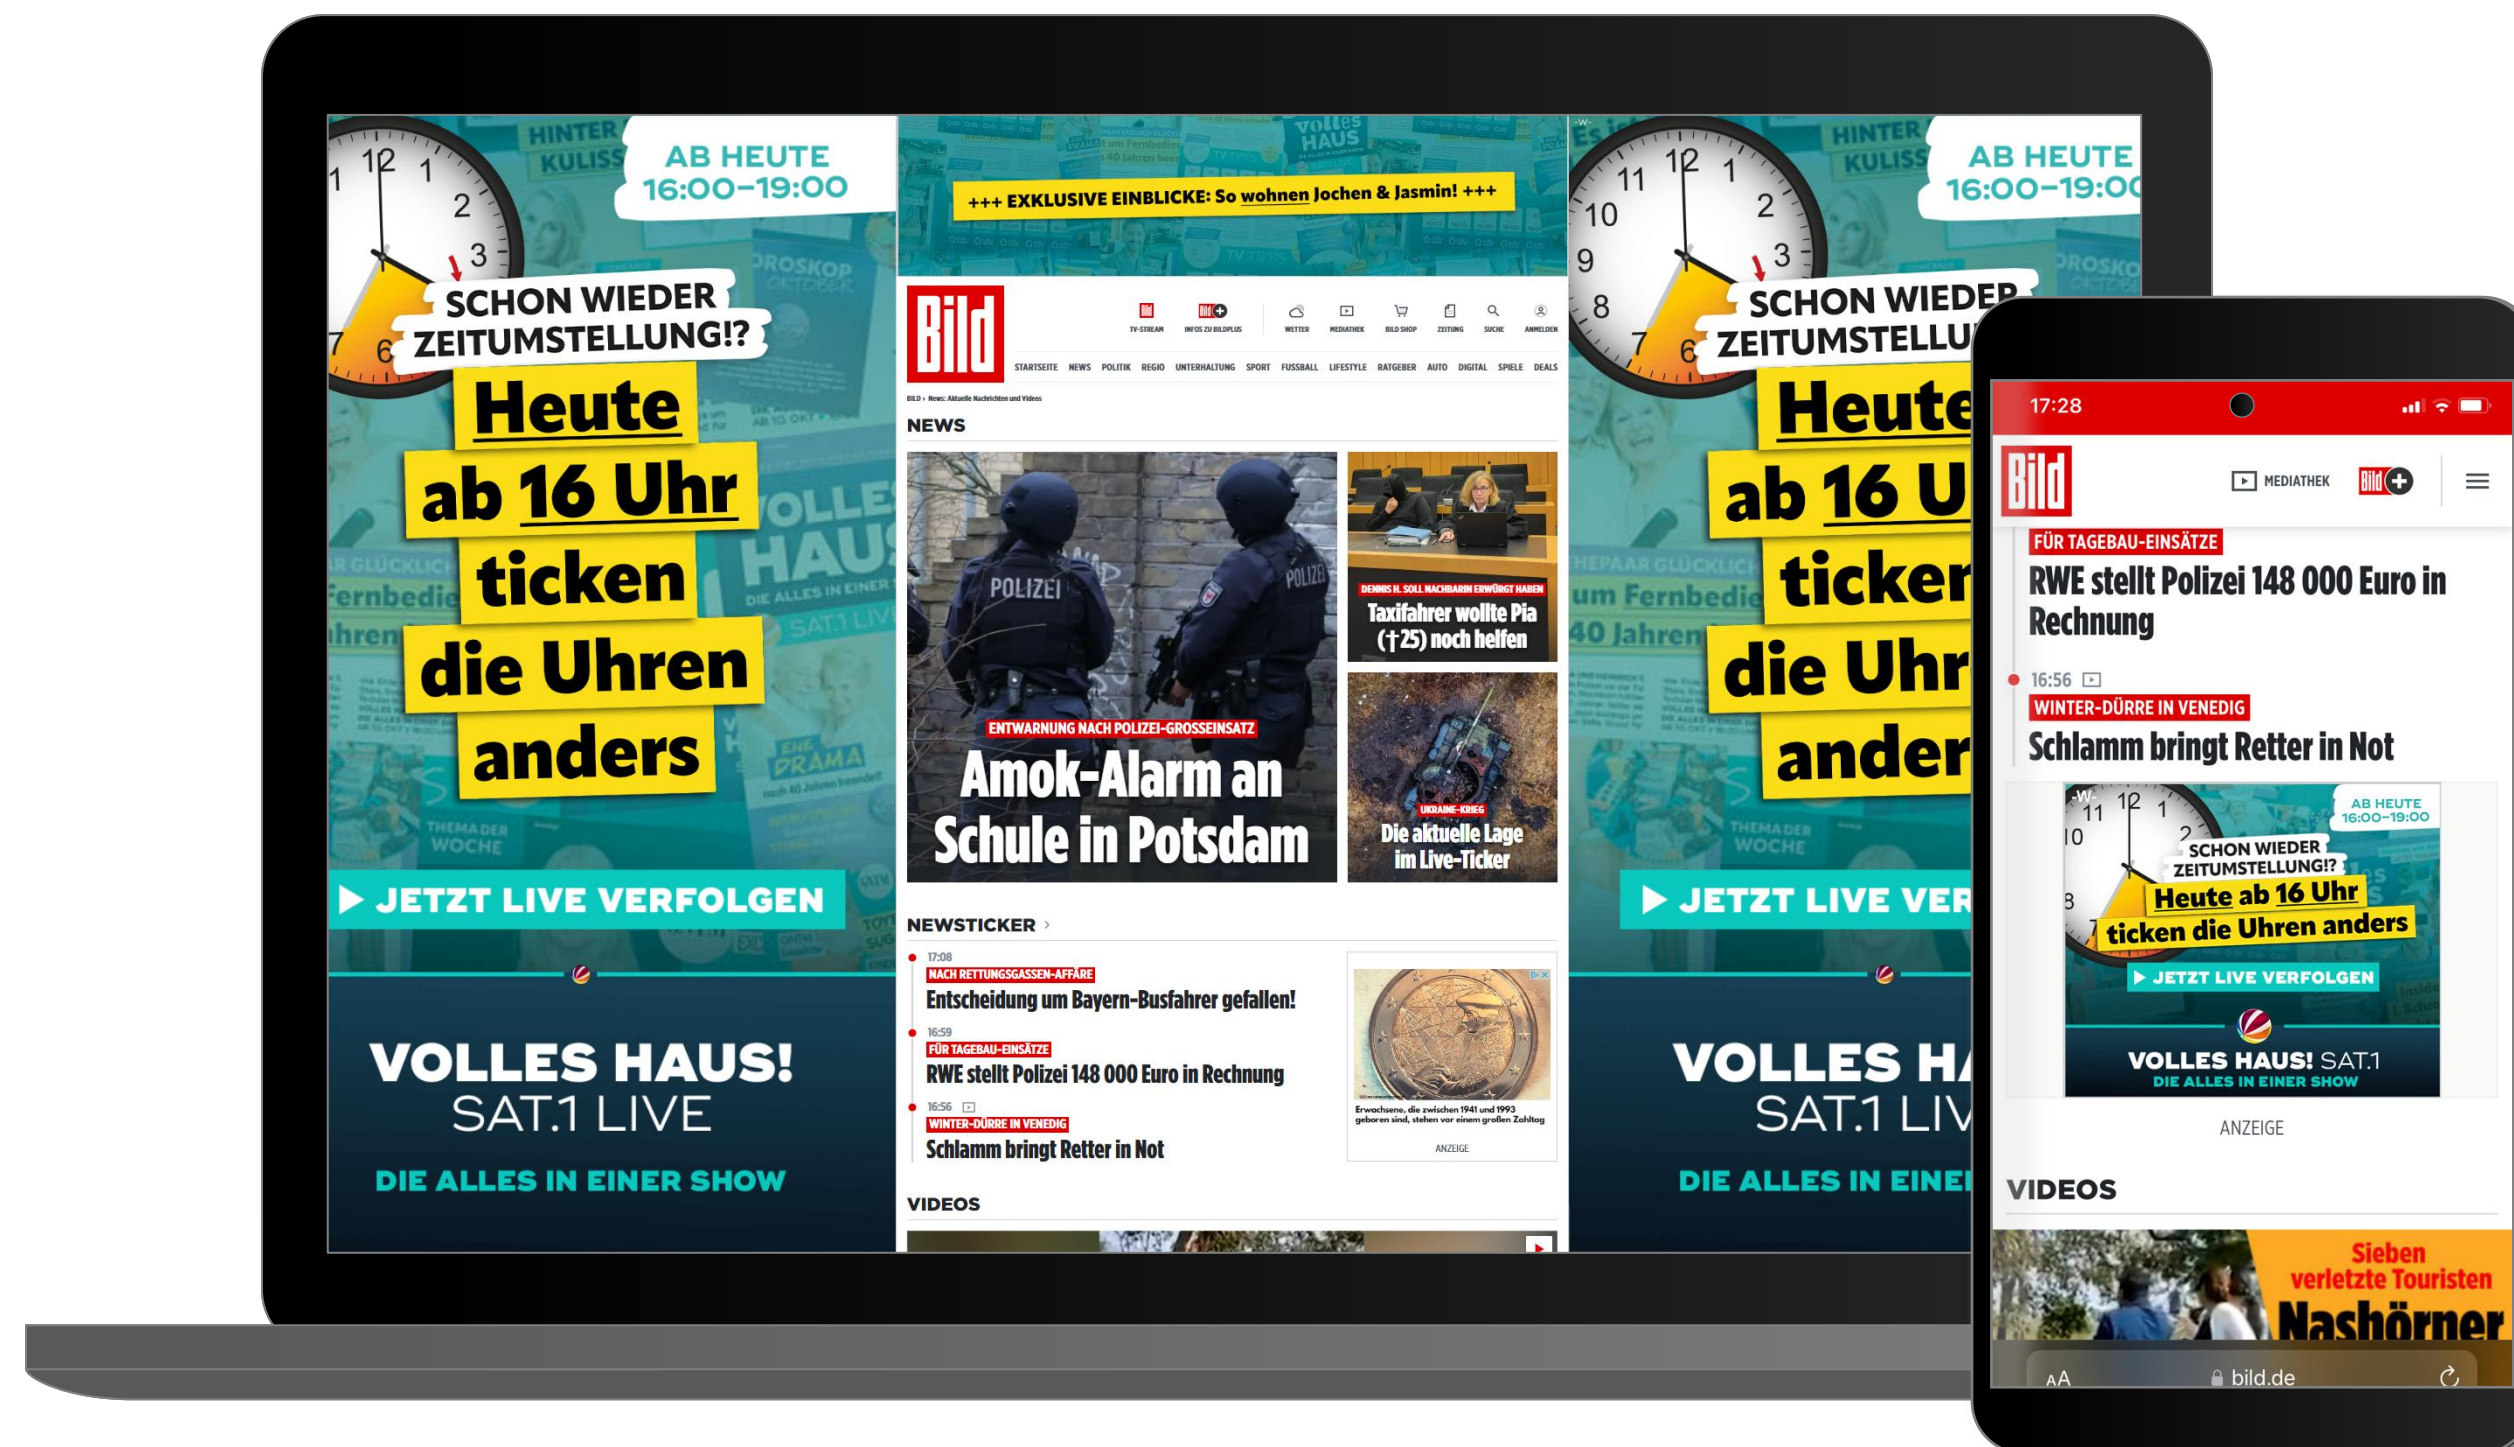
AB HEUTE 16:00–19:00

SCHON WIEDER ZEITUMSTELLUNG!?

Heute ab 16 Uhr ticken die Uhren anders

JETZT LIVE VERFOLGEN

VOLLES HAUS! SAT.1 LIVE

DIE ALLES IN EINER SHOW

+++ EXKLUSIVE EINBLICKE: So wohnen Jochen & Jasmin! +++

Bild

TV-STREAM INFOS ZU BILDPLUS WETTER MEDIATHEK BILD SHOP ZEITUNG SUCHE ANMELDEN

STARTSEITE NEWS POLITIK REGIO UNTERHALTUNG SPORT FUSSBALL LIFESTYLE RATGEBER AUTO DIGITAL SPIELE DEALS

BILD › News: Aktuelle Nachrichten und Videos

NEWS

ENTWARNUNG NACH POLIZEI-GROSSEINSATZ
Amok-Alarm an Schule in Potsdam

DENNIS H. SOLL NACHBARIN ERWÜRGT HABEN
Taxifahrer wollte Pia (†25) noch helfen

UKRAINE-KRIEG
Die aktuelle Lage im Live-Ticker

NEWSTICKER ›

17:08
NACH RETTUNGSGASSEN-AFFÄRE
Entscheidung um Bayern-Busfahrer gefallen!

16:59
FÜR TAGEBAU-EINSÄTZE
RWE stellt Polizei 148 000 Euro in Rechnung

16:56
WINTER-DÜRRE IN VENEDIG
Schlamm bringt Retter in Not

Erwachsene, die zwischen 1941 und 1993 geboren sind, stehen vor einem großen Zahltag

ANZEIGE

VIDEOS

AB HEUTE 16:00–19:00

SCHON WIEDER ZEITUMSTELLU

Heute ab 16 U ticker die Uhr ander

JETZT LIVE VER

VOLLES HA SAT.1 LIV

DIE ALLES IN EINE

17:28

Bild MEDIATHEK

FÜR TAGEBAU-EINSÄTZE
RWE stellt Polizei 148 000 Euro in Rechnung

16:56
WINTER-DÜRRE IN VENEDIG
Schlamm bringt Retter in Not

AB HEUTE 16:00–19:00
SCHON WIEDER ZEITUMSTELLUNG!?
Heute ab 16 Uhr ticken die Uhren anders
JETZT LIVE VERFOLGEN
VOLLES HAUS! SAT.1
DIE ALLES IN EINER SHOW

ANZEIGE

VIDEOS

Sieben verletzte Touristen
Nashörner

AA bild.de